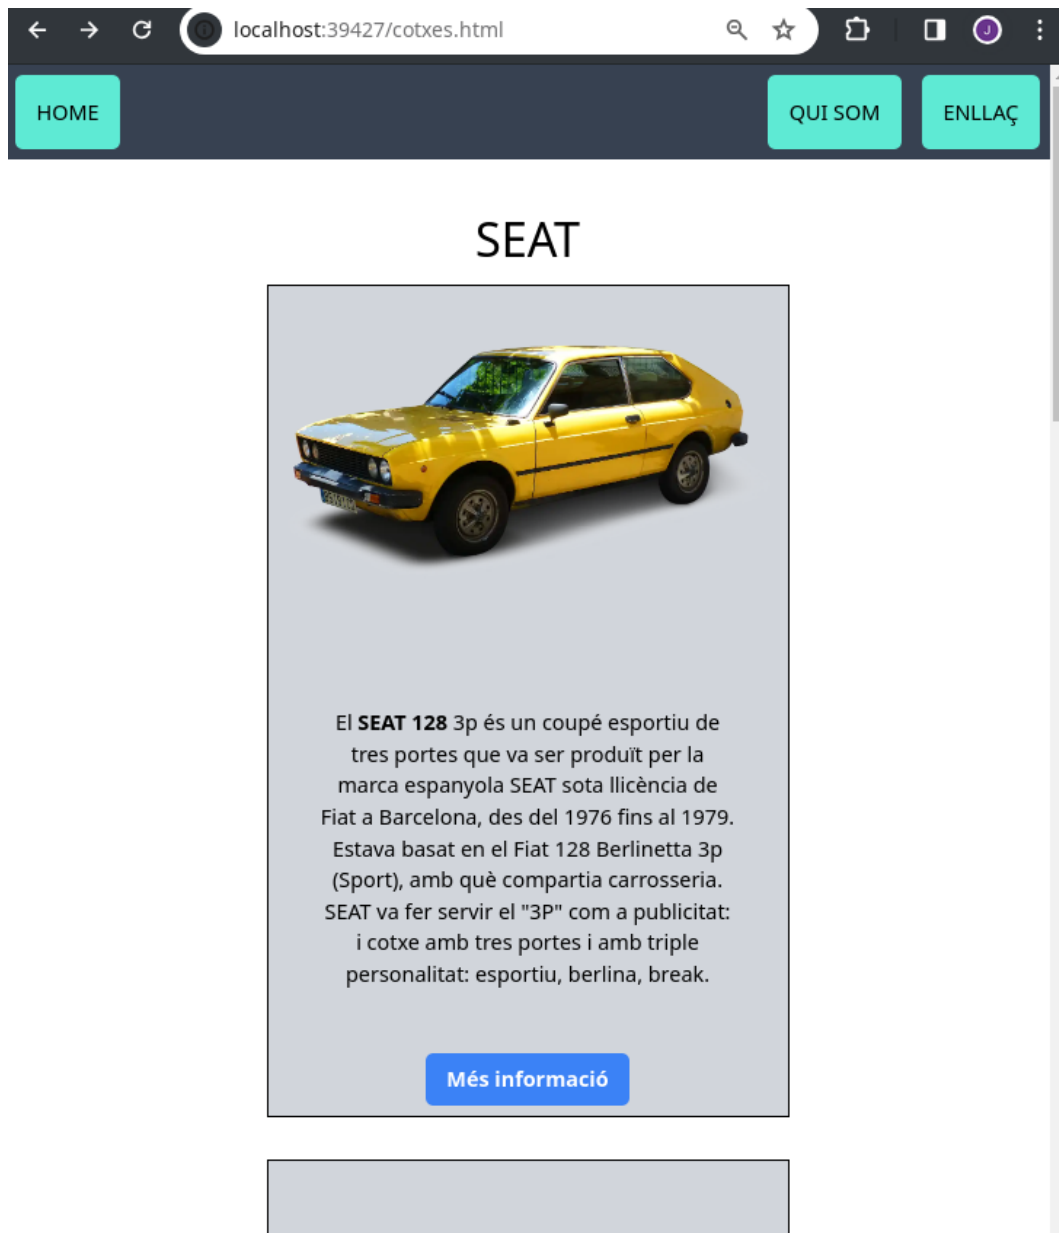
localhost:39427/cotxes.html

HOME

QUI SOM

ENLLAÇ

SEAT

El **SEAT 128** 3p és un coupé esportiu de tres portes que va ser produït per la marca espanyola SEAT sota llicència de Fiat a Barcelona, des del 1976 fins al 1979. Estava basat en el Fiat 128 Berlinetta 3p (Sport), amb què compartia carrosseria. SEAT va fer servir el "3P" com a publicitat: i cotxe amb tres portes i amb triple personalitat: esportiu, berlina, break.

Més informació